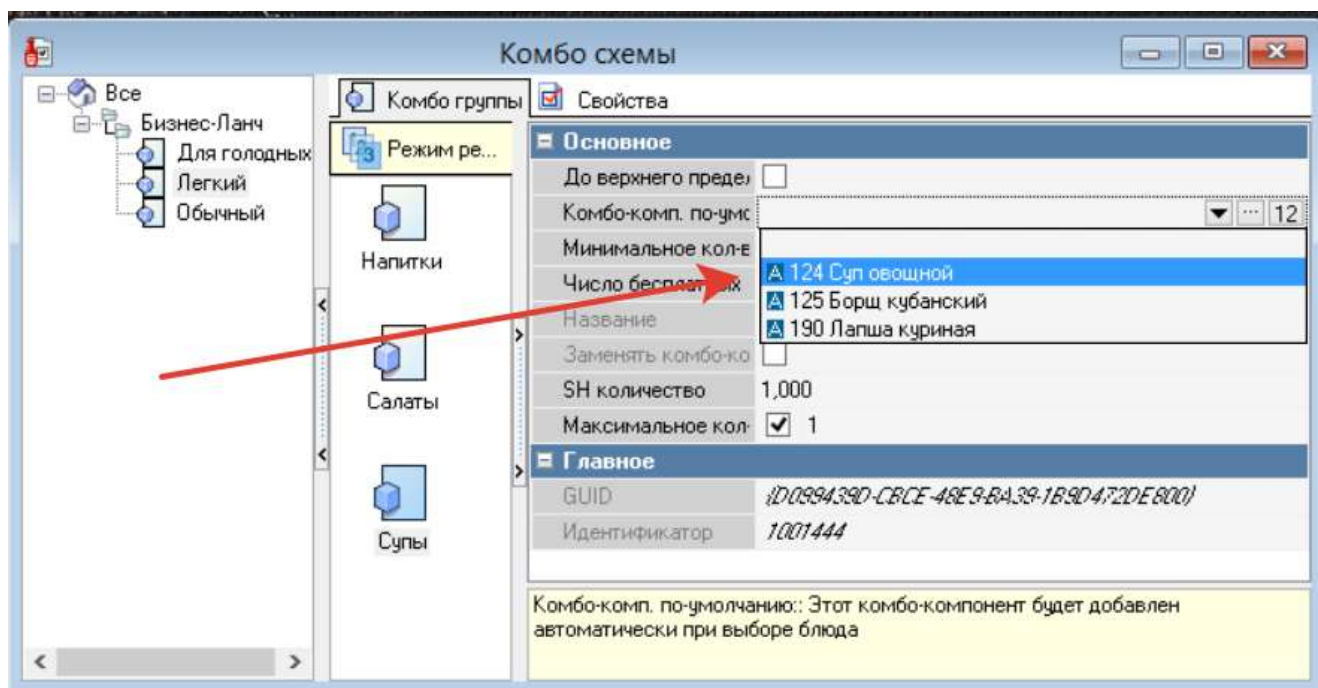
Комбо схемы

Все
Бизнес-Ланч
Для голодных
Легкий
Обычный

Комбо группы
Свойства

Режим ре...

Напитки

Салаты

Супы

Основное
До верхнего преде
Комбо-комп. по-умс
12
Минимальное кол-в
Число беспл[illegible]ых
Название
Заменять комбо-ко
SH количество 1,000
Максимальное кол- 1
A 124 Суп овощной
A 125 Борщ кубанский
A 190 Лапша куриная
Главное
GUID {D099439D-CBCE-48E9-BA39-1B9D472DE800}
Идентификатор 1001444

Комбо-комп. по-умолчанию:: Этот комбо-компонент будет добавлен автоматически при выборе блюда